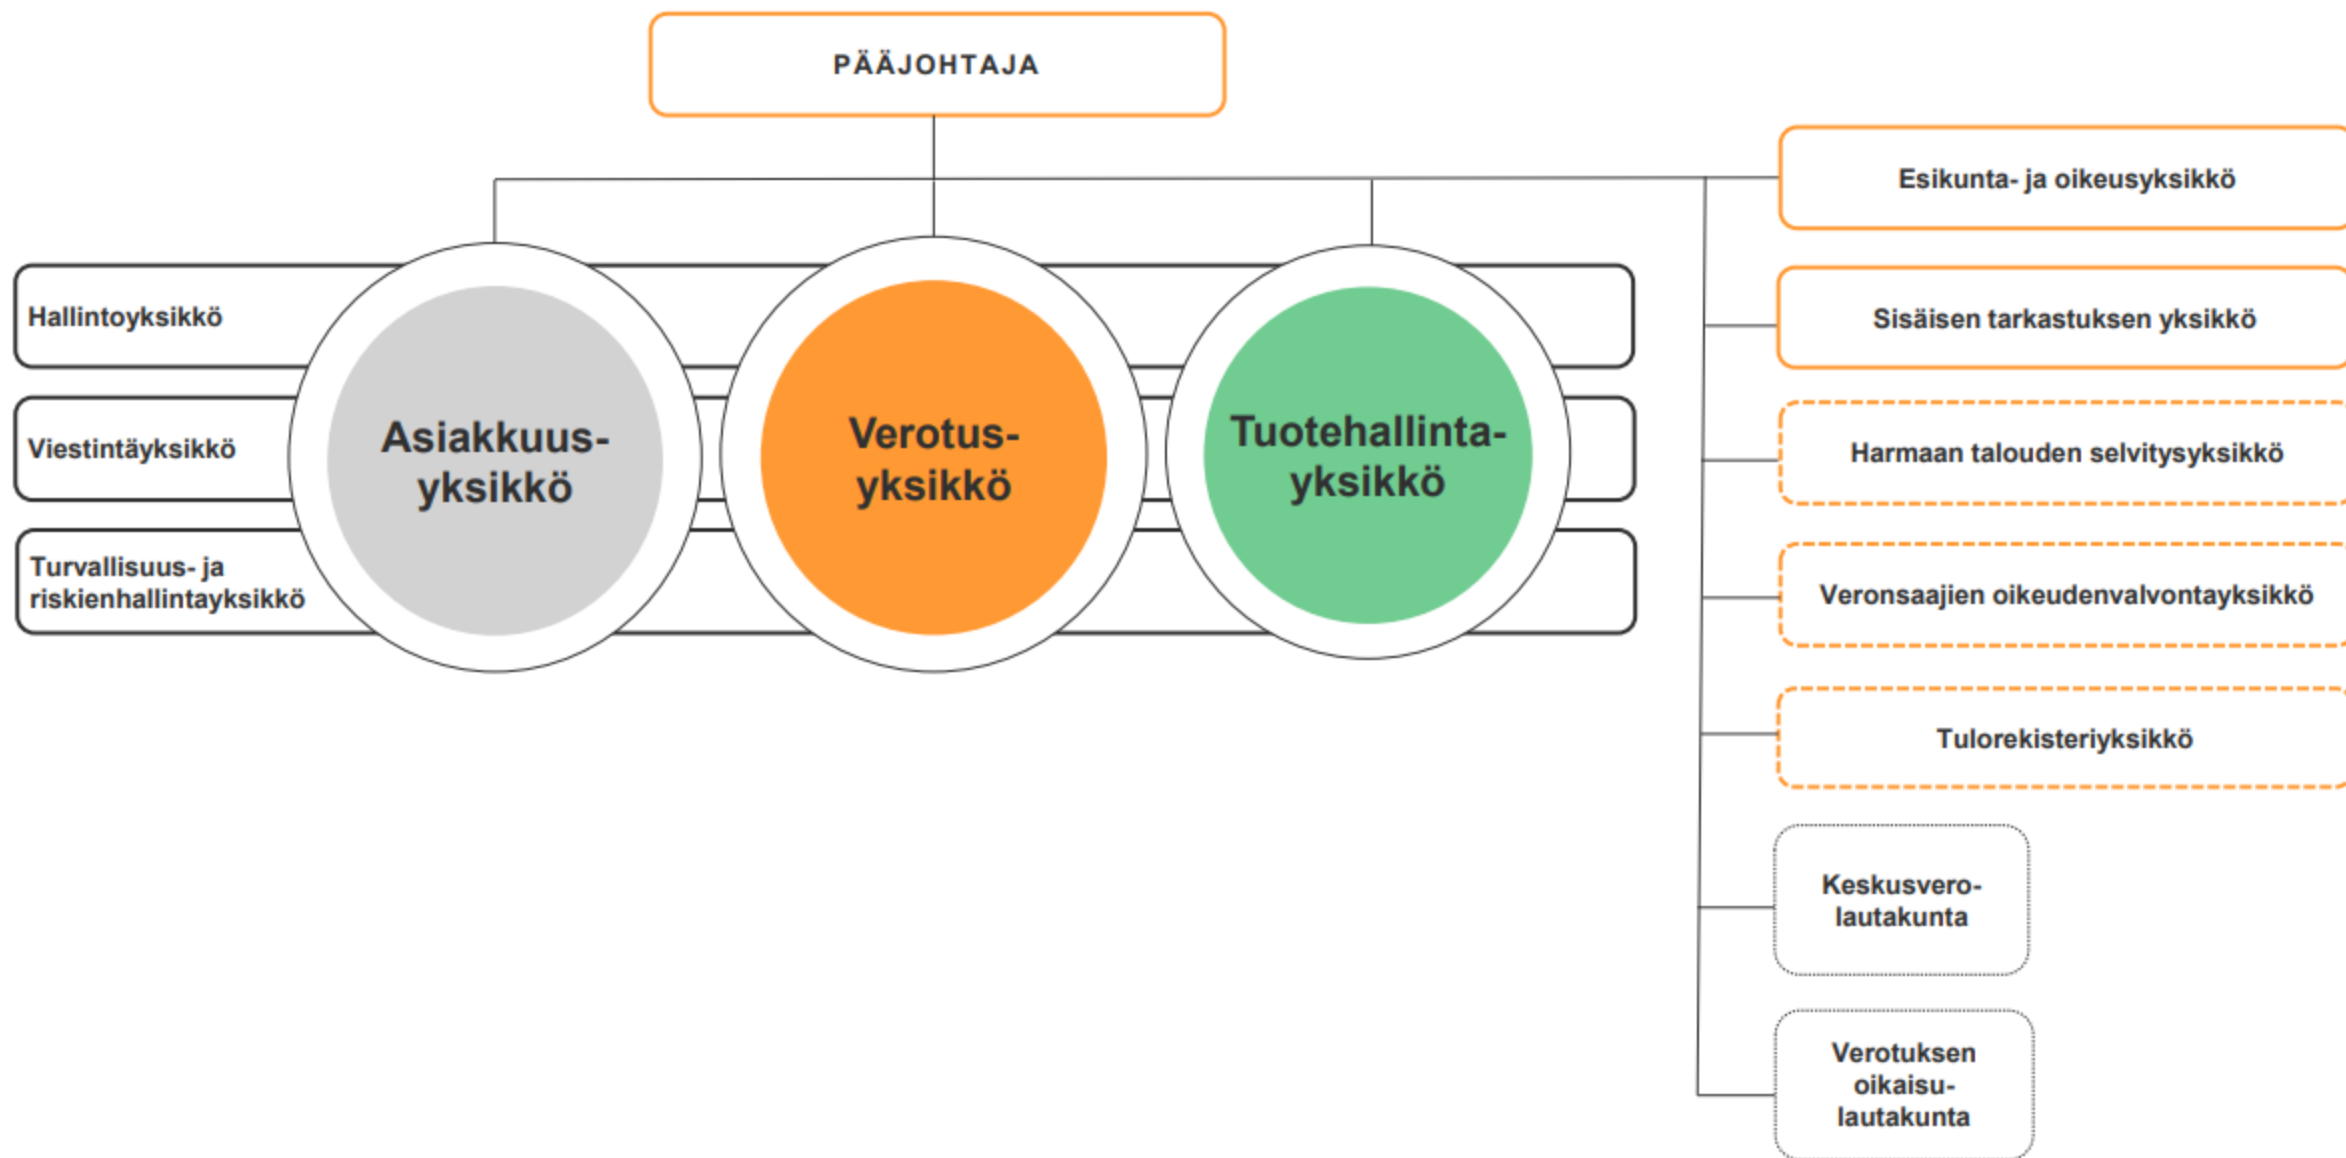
PÄÄJOHTAJA

Hallintoyksikkö

Viestintäyksikkö

Turvallisuus- ja riskienhallintayksikkö

Asiakkuusyksikkö

Verotusyksikkö

Tuotehallintayksikkö

Esikunta- ja oikeusyksikkö

Sisäisen tarkastuksen yksikkö

Harmaan talouden selvitysyksikkö

Veronsaajien oikeudenvalvontayksikkö

Tulorekisteriyksikkö

Keskusverolautakunta

Verotuksen oikaisulautakunta